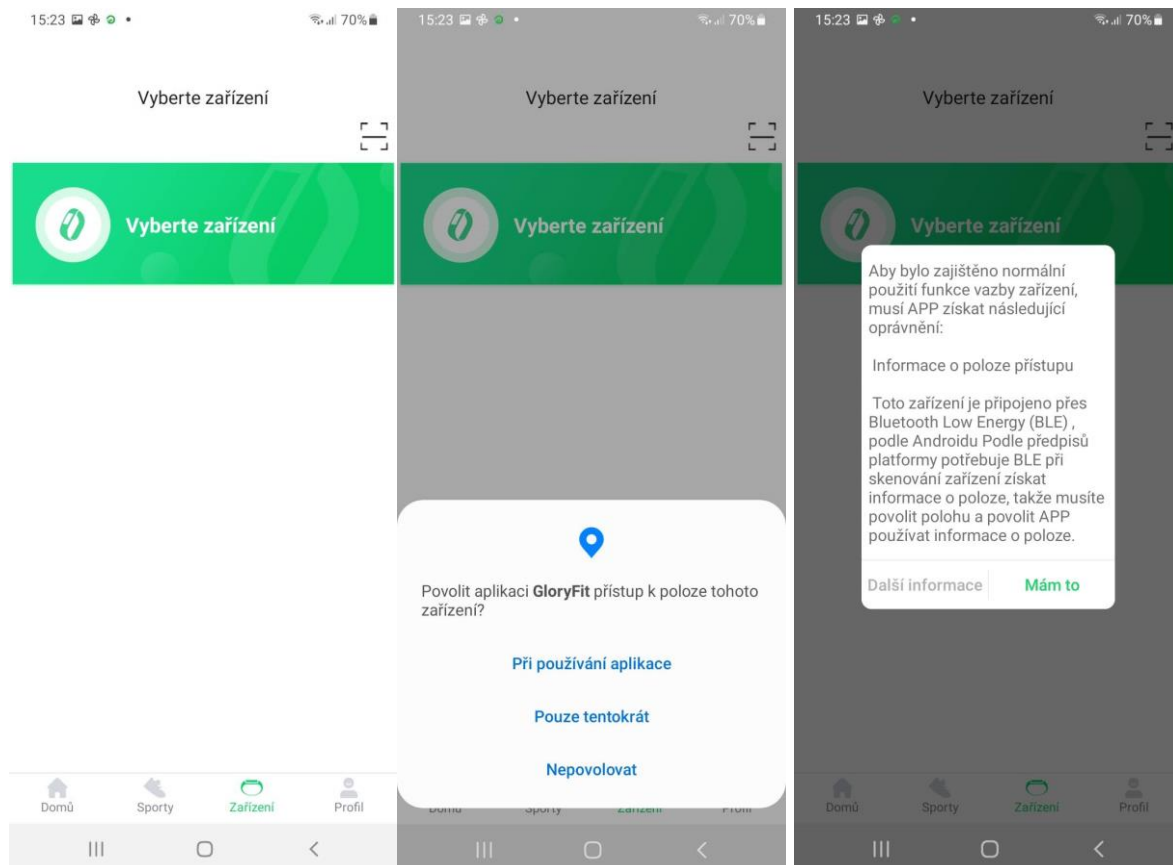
15:23 70%

Vyberte zařízení

Vyberte zařízení

Domů Sporty Zařízení Profil

15:23 70%

Vyberte zařízení

Vyberte zařízení

Povolit aplikaci **GloryFit** přístup k poloze tohoto zařízení?

Při používání aplikace

Pouze tentokrát

Nepovolovat

Domů Sporty Zařízení Profil

15:23 70%

Vyberte zařízení

Vyberte zařízení

Aby bylo zajištěno normální použití funkce vazby zařízení, musí APP získat následující oprávnění:

Informace o poloze přístupu

Toto zařízení je připojeno přes Bluetooth Low Energy (BLE) , podle Androidu Podle předpisů platformy potřebuje BLE při skenování zařízení získat informace o poloze, takže musíte povolit polohu a povolit APP používat informace o poloze.

Další informace Mám to

Domů Sporty Zařízení Profil